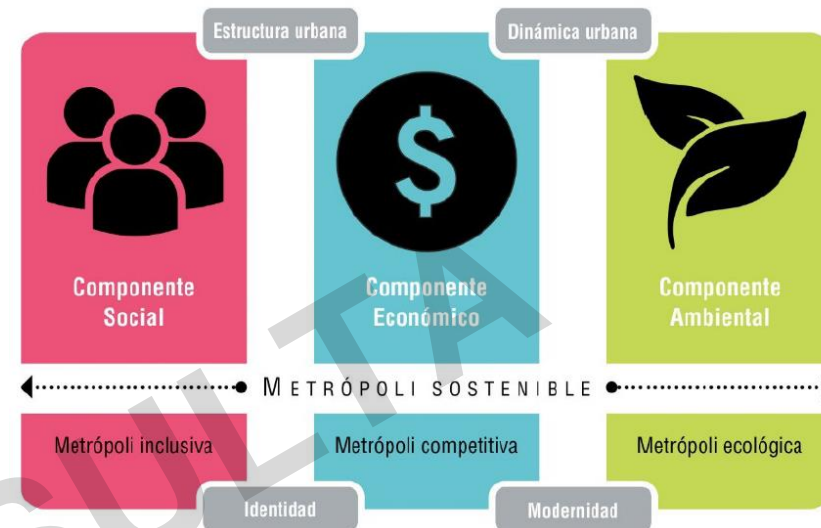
Estructura urbana

Dinámica urbana

Componente Social

Componente Económico

Componente Ambiental

METRÓPOLI SOSTENIBLE

Metrópoli inclusiva

Metrópoli competitiva

Metrópoli ecológica

Identidad

Modernidad

SULTA